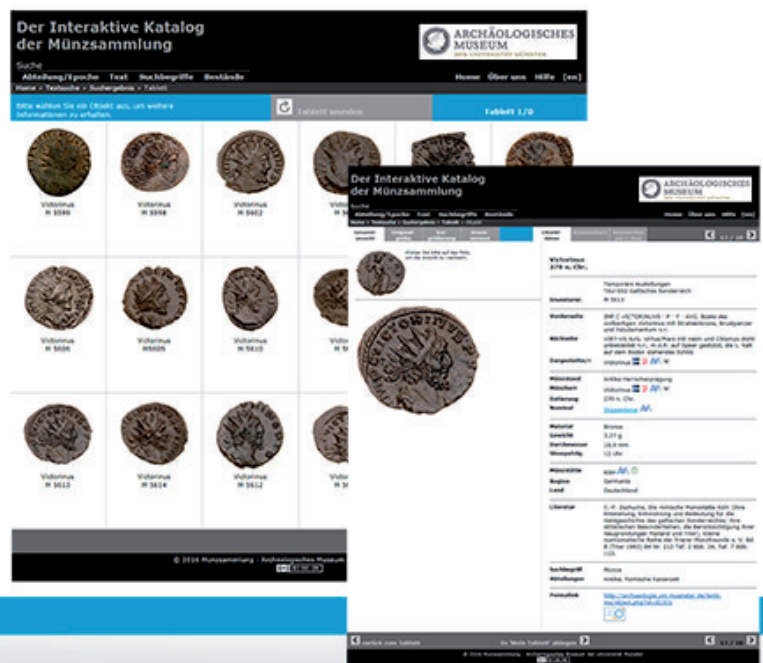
Der Interaktive Katalog der Münzsammlung

ARCHÄOLOGISCHES MUSEUM

Suche

Abteilung/Epoche Text Suchbegriffe Bestände

Home Über uns Hilfe [en]

Home > Textsuche > Suchergebnis > Tablett

Bitte wählen Sie ein Objekt aus, um weitere Informationen zu erhalten.

Tablett wenden

Tablett 1/8

Victorinus
M 5599

Victorinus
M 5558

Victorinus
M 5602

Victorinus
M 5606

Victorinus
M5609

Victorinus
M 5610

Victorinus
M 5613

Victorinus
M 5614

Victorinus
M 5612

© 2016 Münzsammlung - Archäologisches Museum

Der Interaktive Katalog der Münzsammlung

ARCHÄOLOGISCHES MUSEUM

Suche

Abteilung/Epoche Text Suchbegriffe Bestände

Home Über uns Hilfe [en]

Victorinus
270 n. Chr.

Inventar: M 5613

Vorderseite
Rückseite

Münzstand
Münzherr Victorinus
Datierung 270 n. Chr.
Nominal Doppeldenar

Material Bronze
Gewicht 3,37 g
Durchmesser 19,9 mm
Stempelstellung 12 Uhr

Münzstätte Köln
Region Germania
Land Deutschland

Literatur

Suchbegriff Münze
Abteilung Antike, Römische Kaiserzeit

Permalink

zurück zum Tablett

zu "Mein Tablett" ablegen

© 2016 Münzsammlung - Archäologisches Museum der Universität Münster